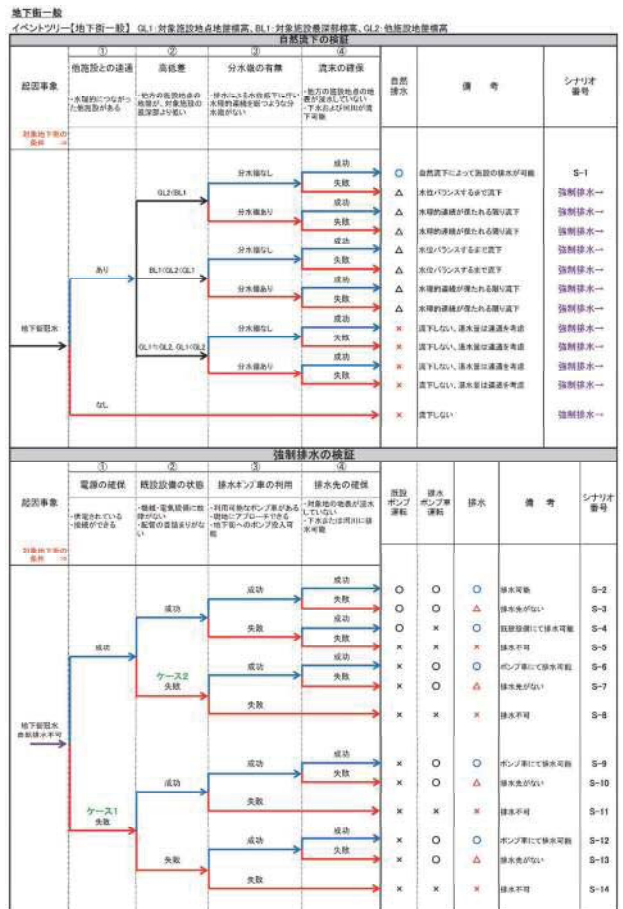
地下街一般

イベントツリー【地下街一般】 GL1：対象施設地点地盤標高、BL1：対象施設最深部標高、GL2：他施設地盤標高

自然流下の検証

| 起因事象 | ① 他施設との連通 | ② 高低差 | ③ 分水嶺の有無 | ④ 流末の確保 | 自然排水 | 備考 | シナリオ番号 |
|---|---|---|---|---|---|---|---|
| | ・水理的につながった他施設がある | ・他方の施設地点の地盤が、対象施設の最深部より低い | ・排水ポンプ等の設置又は他の水理的連続を断つような分水嶺がない | ・他方の施設地点の地表が浸水していない ・下水および河川で流下可能 | | | |
| 対象地下街の条件 → | | | | | | | |
| 地下街冠水 | あり | GL2<BL1 | 分水嶺なし | 成功 | ○ | 自然流下によって施設の排水が可能 | S-1 |
| | | | | 失敗 | △ | 水位バランスするまで流下 | 強制排水→ |
| | | | 分水嶺あり | 成功 | △ | 水理的連続が保たれる限り流下 | 強制排水→ |
| | | | | 失敗 | △ | 水理的連続が保たれる限り流下 | 強制排水→ |
| | | BL1<GL2<GL1 | 分水嶺なし | 成功 | △ | 水位バランスするまで流下 | 強制排水→ |
| | | | | 失敗 | △ | 水位バランスするまで流下 | 強制排水→ |
| | | | 分水嶺あり | 成功 | △ | 水理的連続が保たれる限り流下 | 強制排水→ |
| | | | | 失敗 | △ | 水理的連続が保たれる限り流下 | 強制排水→ |
| | | GL1≒GL2, GL1<GL2 | 分水嶺なし | 成功 | × | 流下しない、逆水量は連通を考慮 | 強制排水→ |
| | | | | 失敗 | × | 流下しない、逆水量は連通を考慮 | 強制排水→ |
| | | | 分水嶺あり | 成功 | × | 流下しない、逆水量は連通を考慮 | 強制排水→ |
| | | | | 失敗 | × | 流下しない、逆水量は連通を考慮 | 強制排水→ |
| | なし | | | | × | 流下しない | 強制排水→ |

強制排水の検証

| 起因事象 | ① 電源の確保 | ② 既設設備の状態 | ③ 排水ポンプ車の利用 | ④ 排水先の確保 | 施設ポンプ運転 | 排水ポンプ車運転 | 排水 | 備考 | シナリオ番号 |
|---|---|---|---|---|---|---|---|---|---|
| | ・供電されている ・接続ができる | ・機械・電気設備に故障がない ・配管の目詰まりがない | ・利用可能なポンプ車がある ・現地にアプローチできる ・地下街へのポンプ投入可能 | ・対象施設の地表が浸水していない ・下水または河川に排水可能 | | | | | |
| 対象地下街の条件 → | | | | | | | | | |
| 地下街冠水 自然排水不可 | 成功 | 成功 | 成功 | 成功 | ○ | ○ | ○ | 排水可能 | S-2 |
| | | | | 失敗 | ○ | ○ | △ | 排水先がない | S-3 |
| | | | 失敗 | | ○ | × | ○ | 既設設備にて排水可能 | S-4 |
| | | | | | × | × | × | 排水不可 | S-5 |
| | | ケース2 失敗 | 成功 | 成功 | × | ○ | ○ | ポンプ車にて排水可能 | S-6 |
| | | | | 失敗 | × | ○ | △ | 排水先がない | S-7 |
| | | | 失敗 | | × | × | × | 排水不可 | S-8 |
| | ケース1 失敗 | 成功 | 成功 | 成功 | × | ○ | ○ | ポンプ車にて排水可能 | S-9 |
| | | | | 失敗 | × | ○ | △ | 排水先がない | S-10 |
| | | | 失敗 | | × | × | × | 排水不可 | S-11 |
| | | 失敗 | 成功 | 成功 | × | ○ | ○ | ポンプ車にて排水可能 | S-12 |
| | | | | 失敗 | × | ○ | △ | 排水先がない | S-13 |
| | | | 失敗 | | × | × | × | 排水不可 | S-14 |